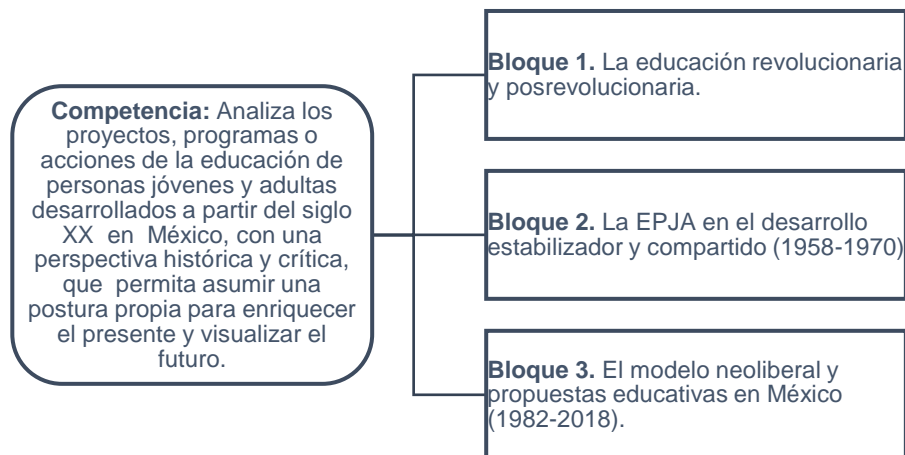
**Competencia:** Analiza los proyectos, programas o acciones de la educación de personas jóvenes y adultas desarrollados a partir del siglo XX en México, con una perspectiva histórica y crítica, que permita asumir una postura propia para enriquecer el presente y visualizar el futuro.

**Bloque 1.** La educación revolucionaria y posrevolucionaria.

**Bloque 2.** La EPJA en el desarrollo estabilizador y compartido (1958-1970)

**Bloque 3.** El modelo neoliberal y propuestas educativas en México (1982-2018).